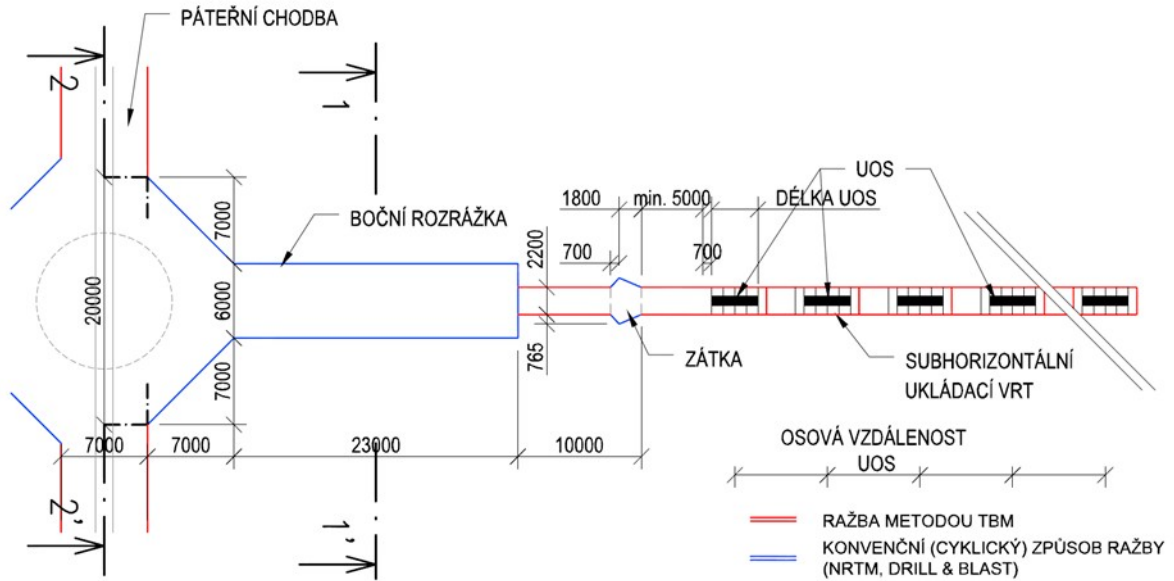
PÁTEŘNÍ CHODBA

2

1

UOS

1800 min. 5000 DÉLKA UOS

BOČNÍ ROZRÁŽKA

7000

2200

700

700

20000

6000

765

ZÁTKA

SUBHORIZONTÁLNÍ UKLÁDACÍ VRT

7000

7000 7000 23000 10000

OSOVÁ VZDÁLENOST UOS

2'

1'

RAŽBA METODOU TBM

KONVENČNÍ (CYKLICKÝ) ZPŮSOB RAŽBY (NRTM, DRILL & BLAST)